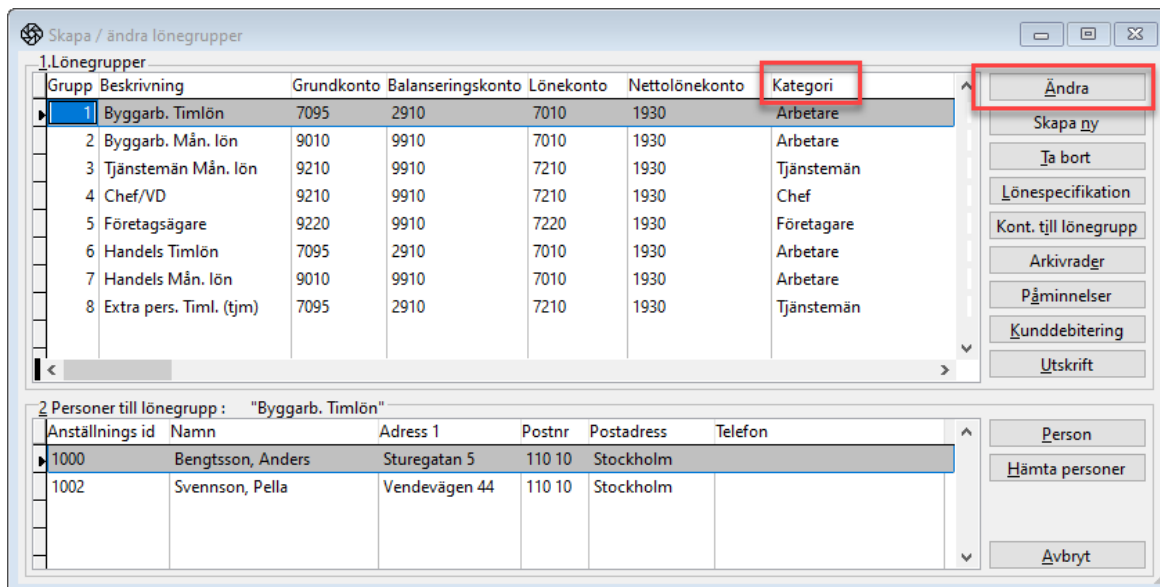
Skapa / ändra lönegrupper

1.Lönegrupper

| Grupp | Beskrivning | Grundkonto | Balanseringskonto | Lönekonto | Nettolönekonto | Kategori |
|---|---|---|---|---|---|---|
| 1 | Byggarb. Timlön | 7095 | 2910 | 7010 | 1930 | Arbetare |
| 2 | Byggarb. Mån. lön | 9010 | 9910 | 7010 | 1930 | Arbetare |
| 3 | Tjänstemän Mån. lön | 9210 | 9910 | 7210 | 1930 | Tjänstemän |
| 4 | Chef/VD | 9210 | 9910 | 7210 | 1930 | Chef |
| 5 | Företagsägare | 9220 | 9910 | 7220 | 1930 | Företagare |
| 6 | Handels Timlön | 7095 | 2910 | 7010 | 1930 | Arbetare |
| 7 | Handels Mån. lön | 9010 | 9910 | 7010 | 1930 | Arbetare |
| 8 | Extra pers. Timl. (tjm) | 7095 | 2910 | 7210 | 1930 | Tjänstemän |

Ändra
Skapa ny
Ta bort
Lönespecifikation
Kont. till lönegrupp
Arkivrader
Påminnelser
Kunddebitering
Utskrift

2 Personer till lönegrupp : "Byggarb. Timlön"

| Anställnings id | Namn | Adress 1 | Postnr | Postadress | Telefon |
|---|---|---|---|---|---|
| 1000 | Bengtsson, Anders | Sturegatan 5 | 110 10 | Stockholm | |
| 1002 | Svennson, Pella | Vendevägen 44 | 110 10 | Stockholm | |

Person
Hämta personer
Avbryt